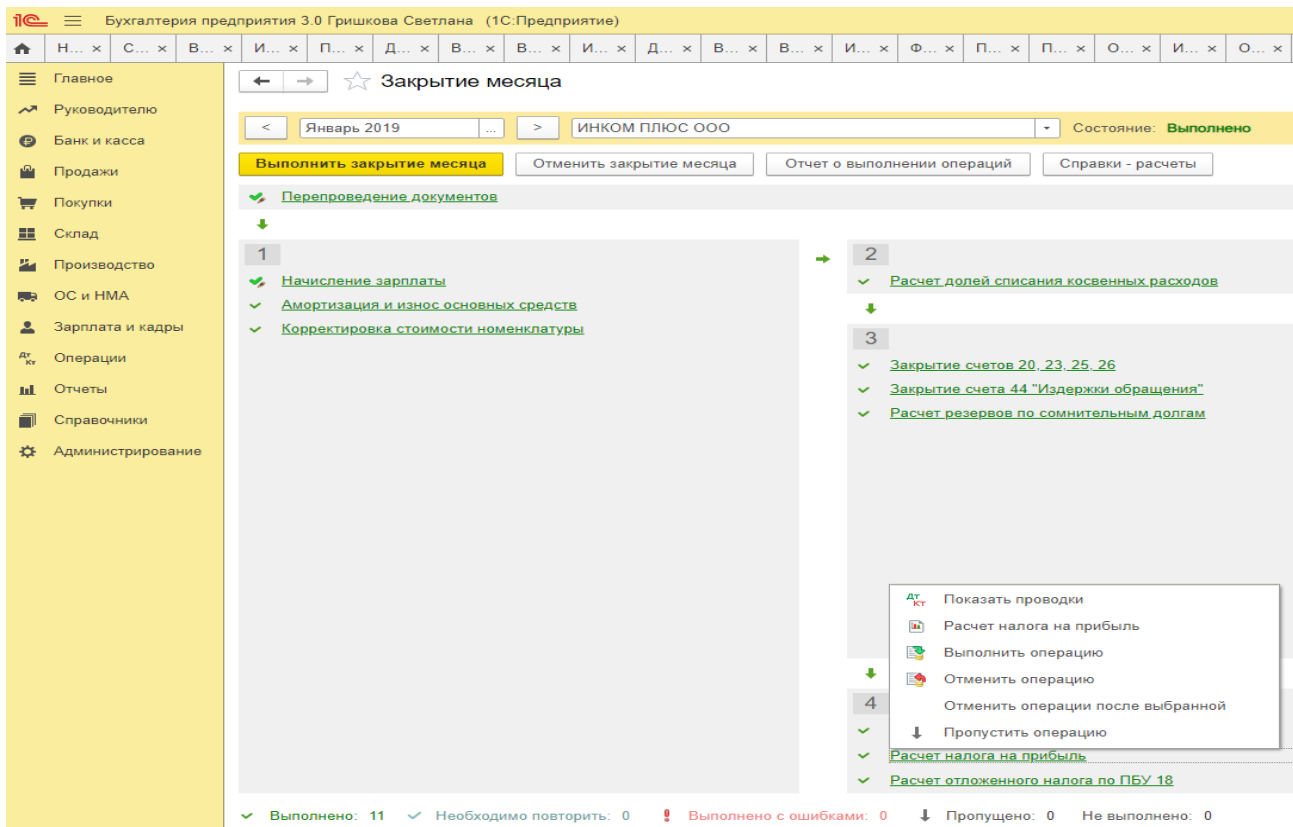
1С Бухгалтерия предприятия 3.0 Гришкова Светлана (1С:Предприятие)

Н... × С... × В... × И... × П... × Д... × В... × В... × И... × Д... × В... × В... × И... × Ф... × П... × П... × О... × И... × О... ×

Главное
Руководителю
Банк и касса
Продажи
Покупки
Склад
Производство
ОС и НМА
Зарплата и кадры
Операции
Отчеты
Справочники
Администрирование

Закрытие месяца

< Январь 2019 ... > ИНКОМ ПЛЮС ООО Состояние: Выполнено

Выполнить закрытие месяца | Отменить закрытие месяца | Отчет о выполнении операций | Справки - расчеты

Перепроведение документов

1
Начисление зарплаты
Амортизация и износ основных средств
Корректировка стоимости номенклатуры

2
Расчет долей списания косвенных расходов

3
Закрытие счетов 20, 23, 25, 26
Закрытие счета 44 "Издержки обращения"
Расчет резервов по сомнительным долгам

Показать проводки
Расчет налога на прибыль
Выполнить операцию
Отменить операцию
Отменить операции после выбранной
Пропустить операцию

4
Расчет налога на прибыль
Расчет отложенного налога по ПБУ 18

Выполнено: 11 Необходимо повторить: 0 Выполнено с ошибками: 0 Пропущено: 0 Не выполнено: 0